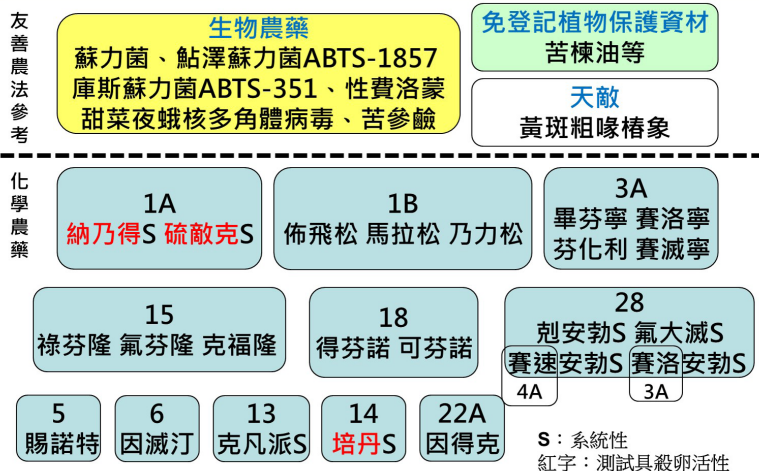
友善農法參考

生物農藥
蘇力菌、鮎澤蘇力菌ABTS-1857
庫斯蘇力菌ABTS-351、性費洛蒙
甜菜夜蛾核多角體病毒、苦參鹼

免登記植物保護資材
苦楝油等

天敵
黃斑粗喙椿象

化學農藥

1A
納乃得S 硫敵克S

1B
佈飛松 馬拉松 乃力松

3A
畢芬寧 賽洛寧
芬化利 賽滅寧

15
祿芬隆 氟芬隆 克福隆

18
得芬諾 可芬諾

28
剋安勃S 氟大滅S
賽速安勃S 賽洛安勃S
4A 3A

5
賜諾特

6
因滅汀

13
克凡派S

14
培丹S

22A
因得克

S：系統性
紅字：測試具殺卵活性